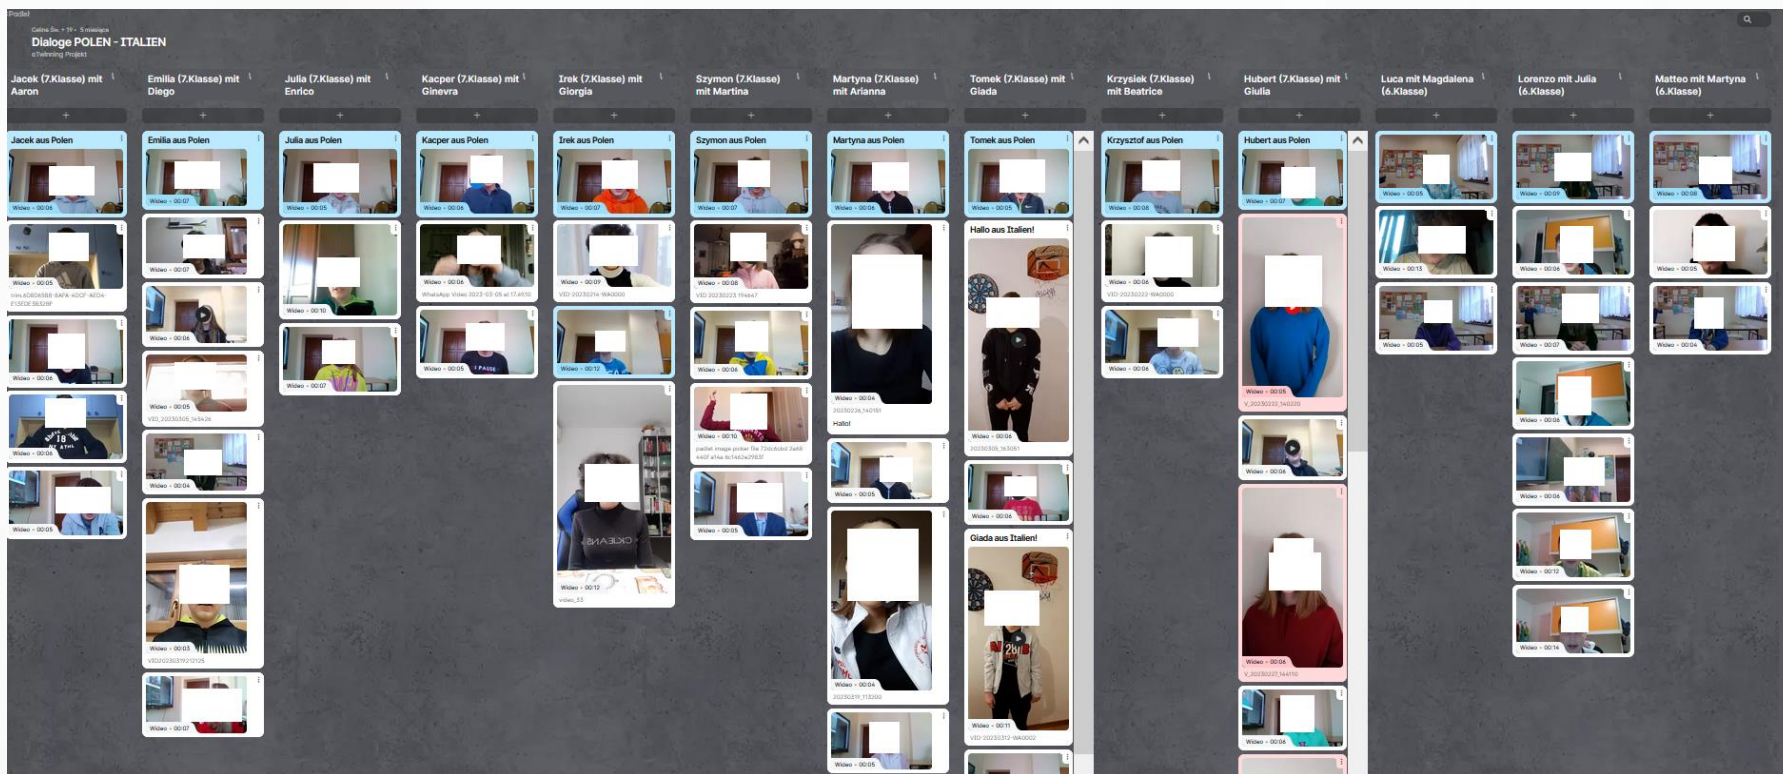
Padlet

Celina Sz. + 19 • 5 miesięcy

Dialoge POLEN - ITALIEN

eTwinning Projekt

Jacek (7.Klasse) mit Aaron

Emilia (7.Klasse) mit Diego

Julia (7.Klasse) mit Enrico

Kacper (7.Klasse) mit Ginevra

Irek (7.Klasse) mit Giorgia

Szymon (7.Klasse) mit Martina

Martyna (7.Klasse) mit Arianna

Tomek (7.Klasse) mit Giada

Krzysiek (7.Klasse) mit Beatrice

Hubert (7.Klasse) mit Giulia

Luca mit Magdalena (6.Klasse)

Lorenzo mit Julia (6.Klasse)

Matteo mit Martyna (6.Klasse)

Jacek aus Polen

Video • 00:06

Video • 00:05

Video • 00:06

Video • 00:06

Video • 00:05

Emilia aus Polen

Video • 00:07

Video • 00:07

Video • 00:06

Video • 00:05

Video • 00:04

Video • 00:03

Video • 00:07

Julia aus Polen

Video • 00:05

Video • 00:10

Video • 00:07

Kacper aus Polen

Video • 00:06

Video • 00:06

Video • 00:05

Irek aus Polen

Video • 00:07

Video • 00:09

Video • 00:12

Video • 00:12

Szymon aus Polen

Video • 00:07

Video • 00:08

Video • 00:06

Video • 00:10

Video • 00:05

Martyna aus Polen

Video • 00:06

Video • 00:04

Hallo!

Video • 00:05

Video • 00:04

Video • 00:05

Tomek aus Polen

Video • 00:05

Hallo aus Italien!

Video • 00:06

Video • 00:06

Giada aus Italien!

Video • 00:11

Krzysztof aus Polen

Video • 00:08

Video • 00:06

Video • 00:06

Hubert aus Polen

Video • 00:07

Video • 00:05

Video • 00:06

Video • 00:06

Video • 00:06

Video • 00:05

Video • 00:13

Video • 00:05

Video • 00:09

Video • 00:06

Video • 00:07

Video • 00:06

Video • 00:06

Video • 00:12

Video • 00:14

Video • 00:08

Video • 00:05

Video • 00:04